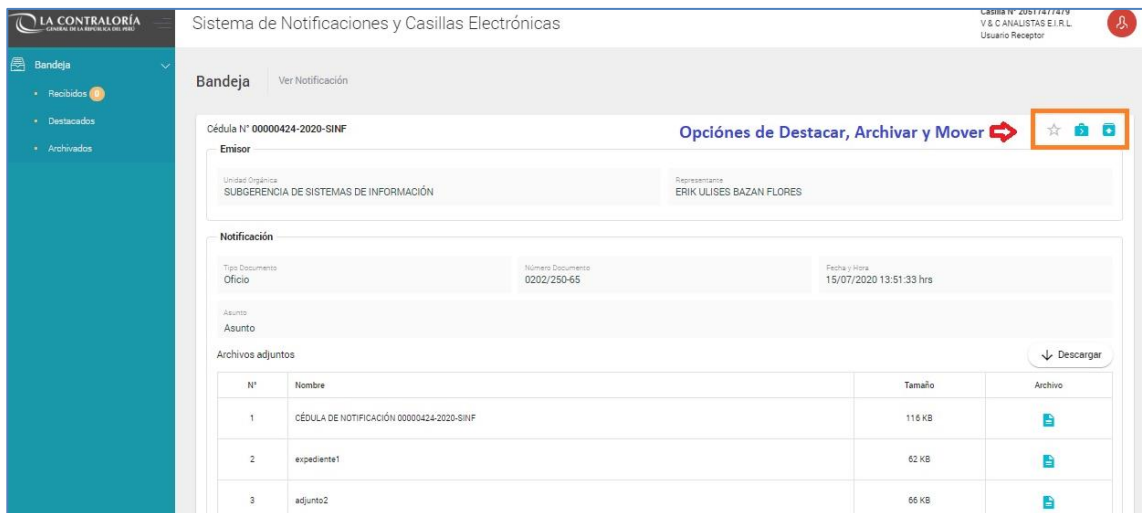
LA CONTRALORÍA
GENERAL DE LA REPÚBLICA DEL PERÚ

Bandeja
Recibidos 0
Destacados
Archivados

Sistema de Notificaciones y Casillas Electrónicas

Casilla N° 20517477479
V & C ANALISTAS E.I.R.L.
Usuario Receptor

Bandeja Ver Notificación

Cédula N° 00000424-2020-SINF

Opciones de Destacar, Archivar y Mover

Emisor

Unidad Orgánica
SUBGERENCIA DE SISTEMAS DE INFORMACIÓN

Representante
ERIK ULISES BAZAN FLORES

Notificación

Tipo Documento
Oficio

Número Documento
0202/250-65

Fecha y Hora
15/07/2020 13:51:33 hrs

Asunto
Asunto

Archivos adjuntos

Descargar

| N° | Nombre | Tamaño | Archivo |
|---|---|---|---|
| 1 | CÉDULA DE NOTIFICACIÓN 00000424-2020-SINF | 116 KB | |
| 2 | expediente1 | 62 KB | |
| 3 | adjunto2 | 66 KB | |